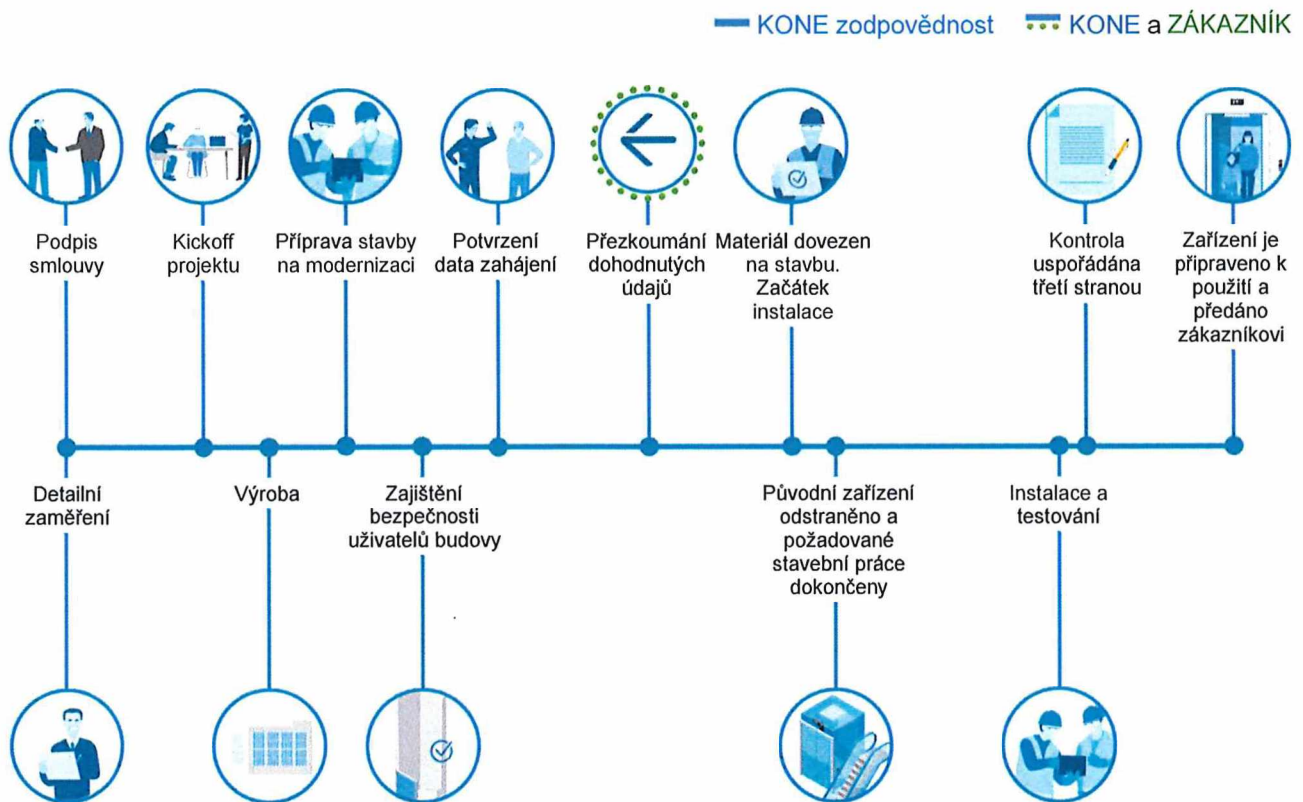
KONE zodpovědnost KONE a ZÁKAZNÍK

Podpis smlouvy

Kickoff projektu

Příprava stavby na modernizaci

Potvrzení data zahájení

Přezkoumání dohodnutých údajů

Materiál dovezen na stavbu. Začátek instalace

Kontrola uspořádána třetí stranou

Zařízení je připraveno k použití a předáno zákazníkovi

Detailní zaměření

Výroba

Zajištění bezpečnosti uživatelů budovy

Původní zařízení odstraněno a požadované stavební práce dokončeny

Instalace a testování